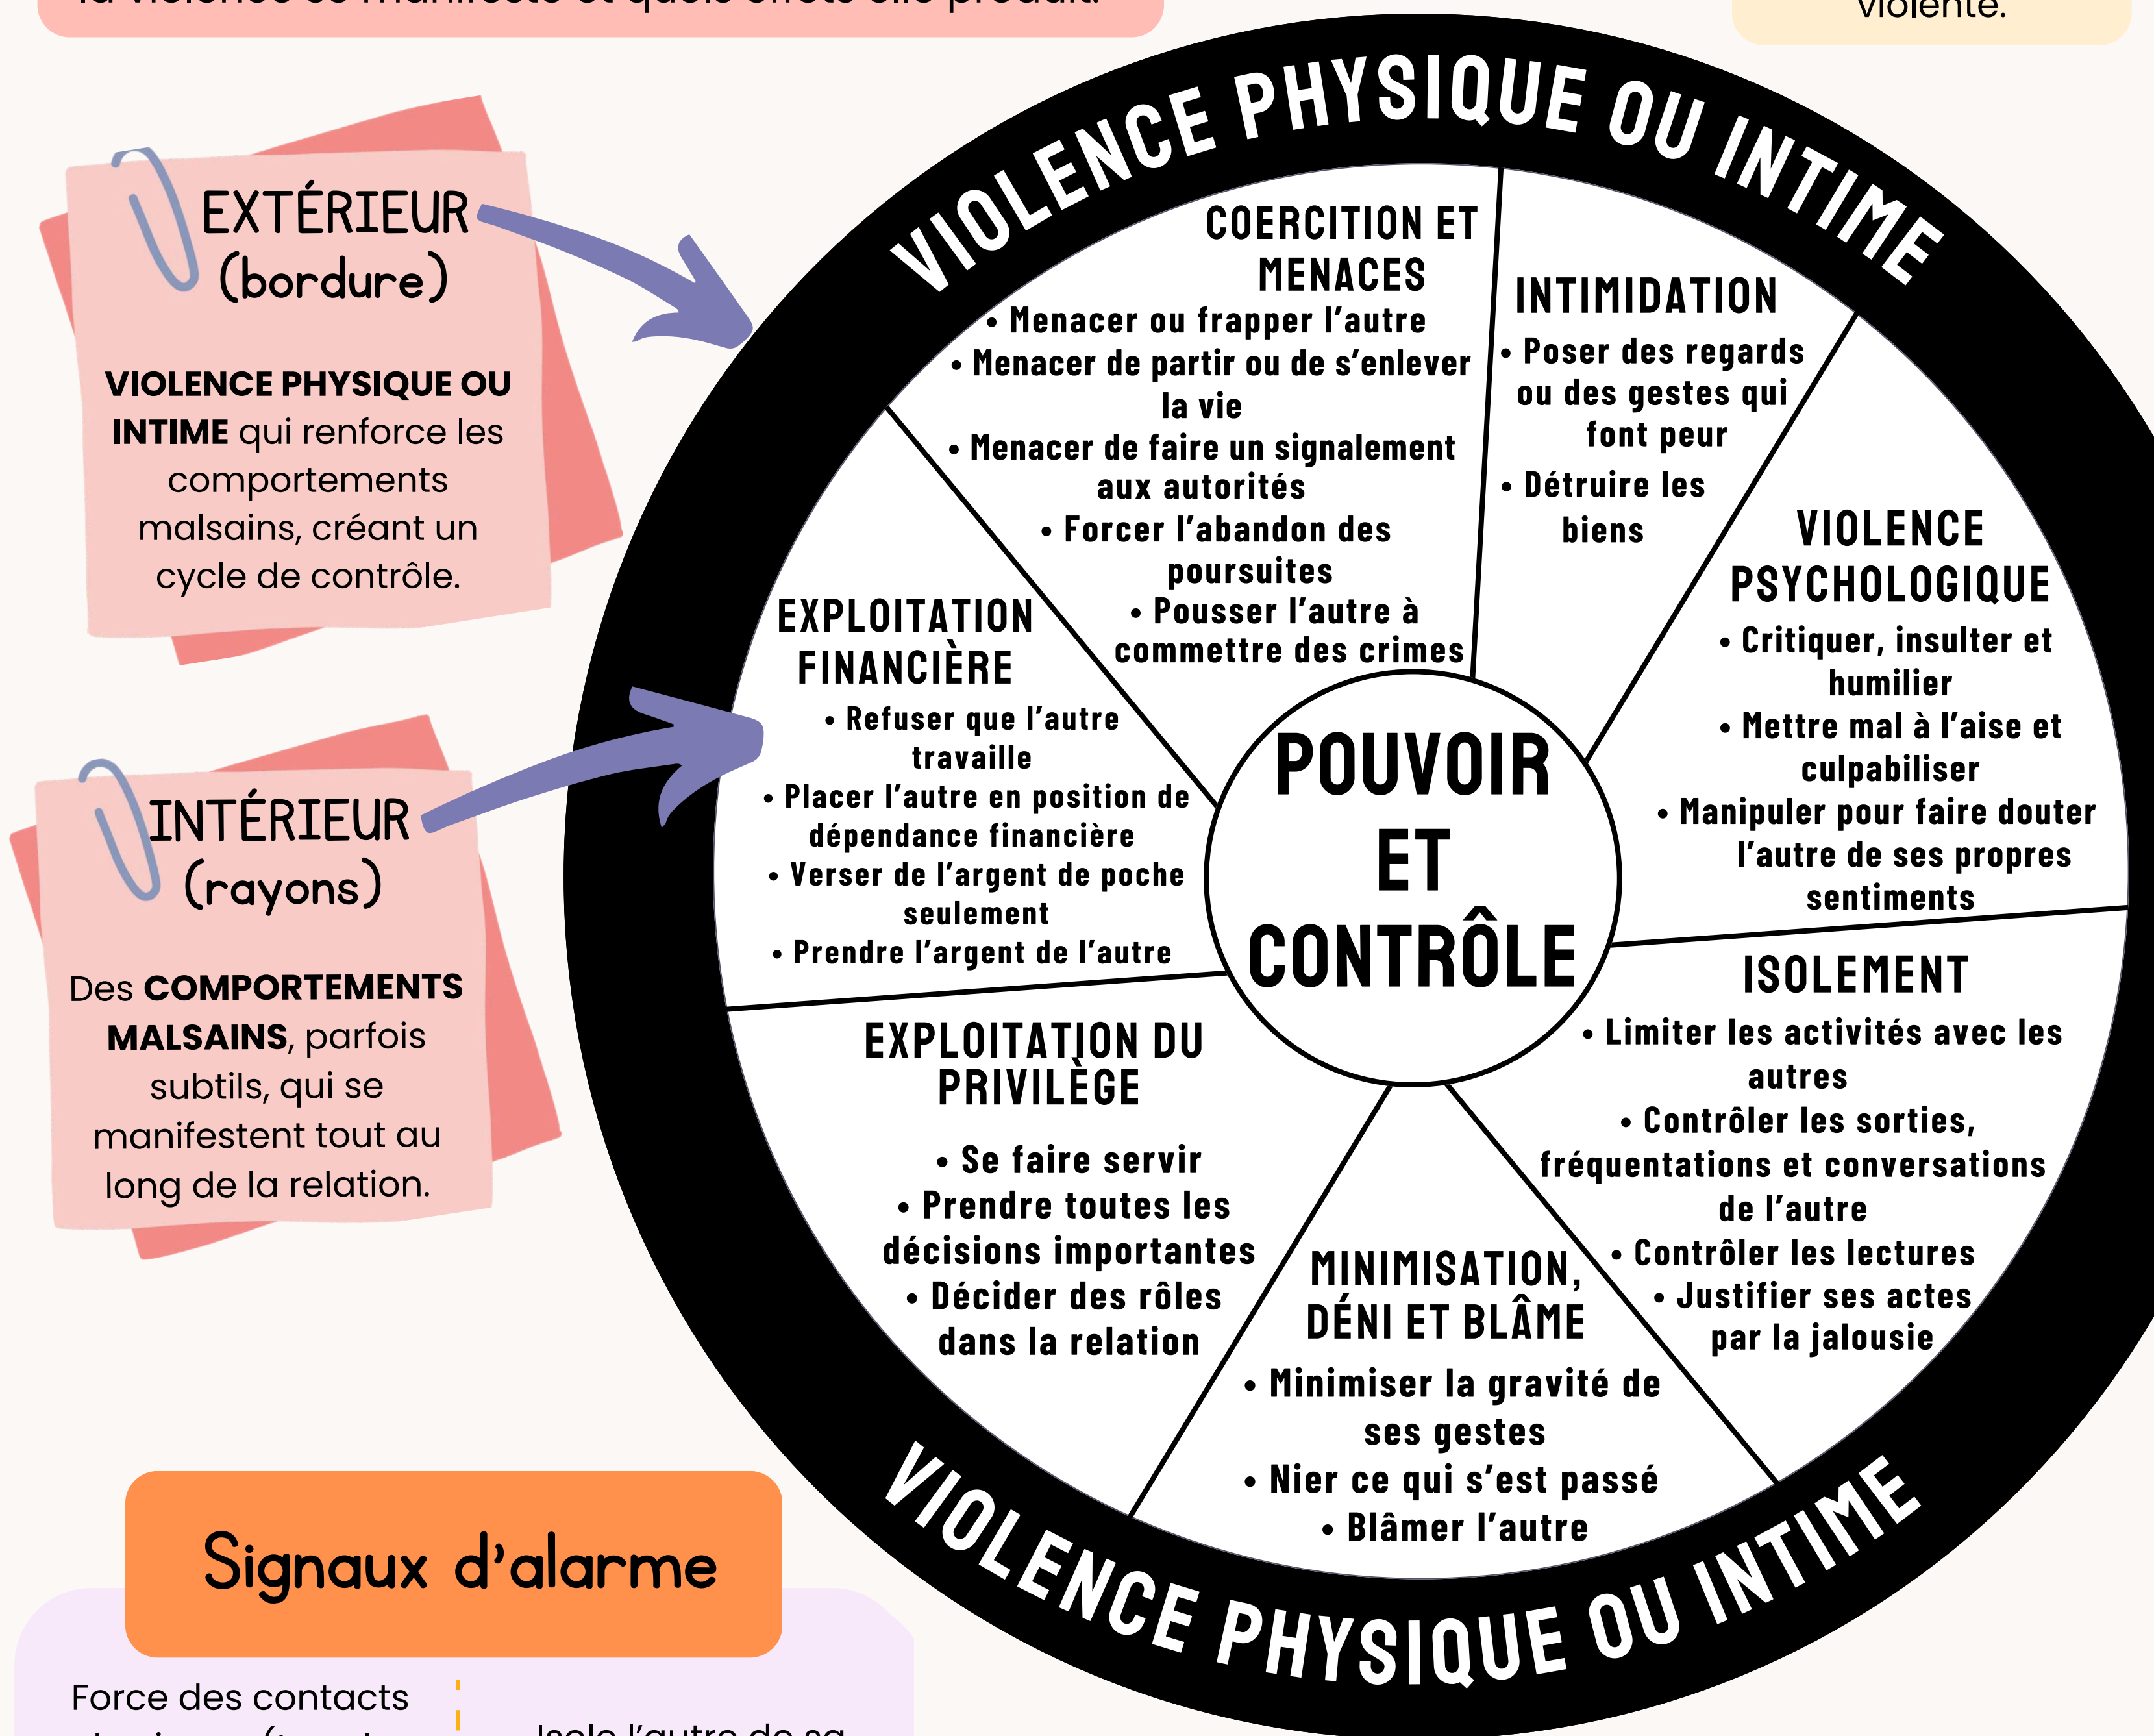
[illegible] la violence se manifeste et quels effets elle produit.

violente.

EXTÉRIEUR (bordure)

VIOLENCE PHYSIQUE OU INTIME qui renforce les comportements malsains, créant un cycle de contrôle.

INTÉRIEUR (rayons)

Des COMPORTEMENTS MALSAINS, parfois subtils, qui se manifestent tout au long de la relation.

VIOLENCE PHYSIQUE OU INTIME

COERCITION ET MENACES
• Menacer ou frapper l'autre
• Menacer de partir ou de s'enlever la vie
• Menacer de faire un signalement aux autorités
• Forcer l'abandon des poursuites
• Pousser l'autre à commettre des crimes

INTIMIDATION
• Poser des regards ou des gestes qui font peur
• Détruire les biens

VIOLENCE PSYCHOLOGIQUE
• Critiquer, insulter et humilier
• Mettre mal à l'aise et culpabiliser
• Manipuler pour faire douter l'autre de ses propres sentiments

ISOLEMENT
• Limiter les activités avec les autres
• Contrôler les sorties, fréquentations et conversations de l'autre
• Contrôler les lectures
• Justifier ses actes par la jalousie

MINIMISATION, DÉNI ET BLÂME
• Minimiser la gravité de ses gestes
• Nier ce qui s'est passé
• Blâmer l'autre

EXPLOITATION DU PRIVILÈGE
• Se faire servir
• Prendre toutes les décisions importantes
• Décider des rôles dans la relation

EXPLOITATION FINANCIÈRE
• Refuser que l'autre travaille
• Placer l'autre en position de dépendance financière
• Verser de l'argent de poche seulement
• Prendre l'argent de l'autre

POUVOIR ET CONTRÔLE

VIOLENCE PHYSIQUE OU INTIME

Signaux d'alarme

Force des contacts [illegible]

Isole l'autre de sa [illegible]